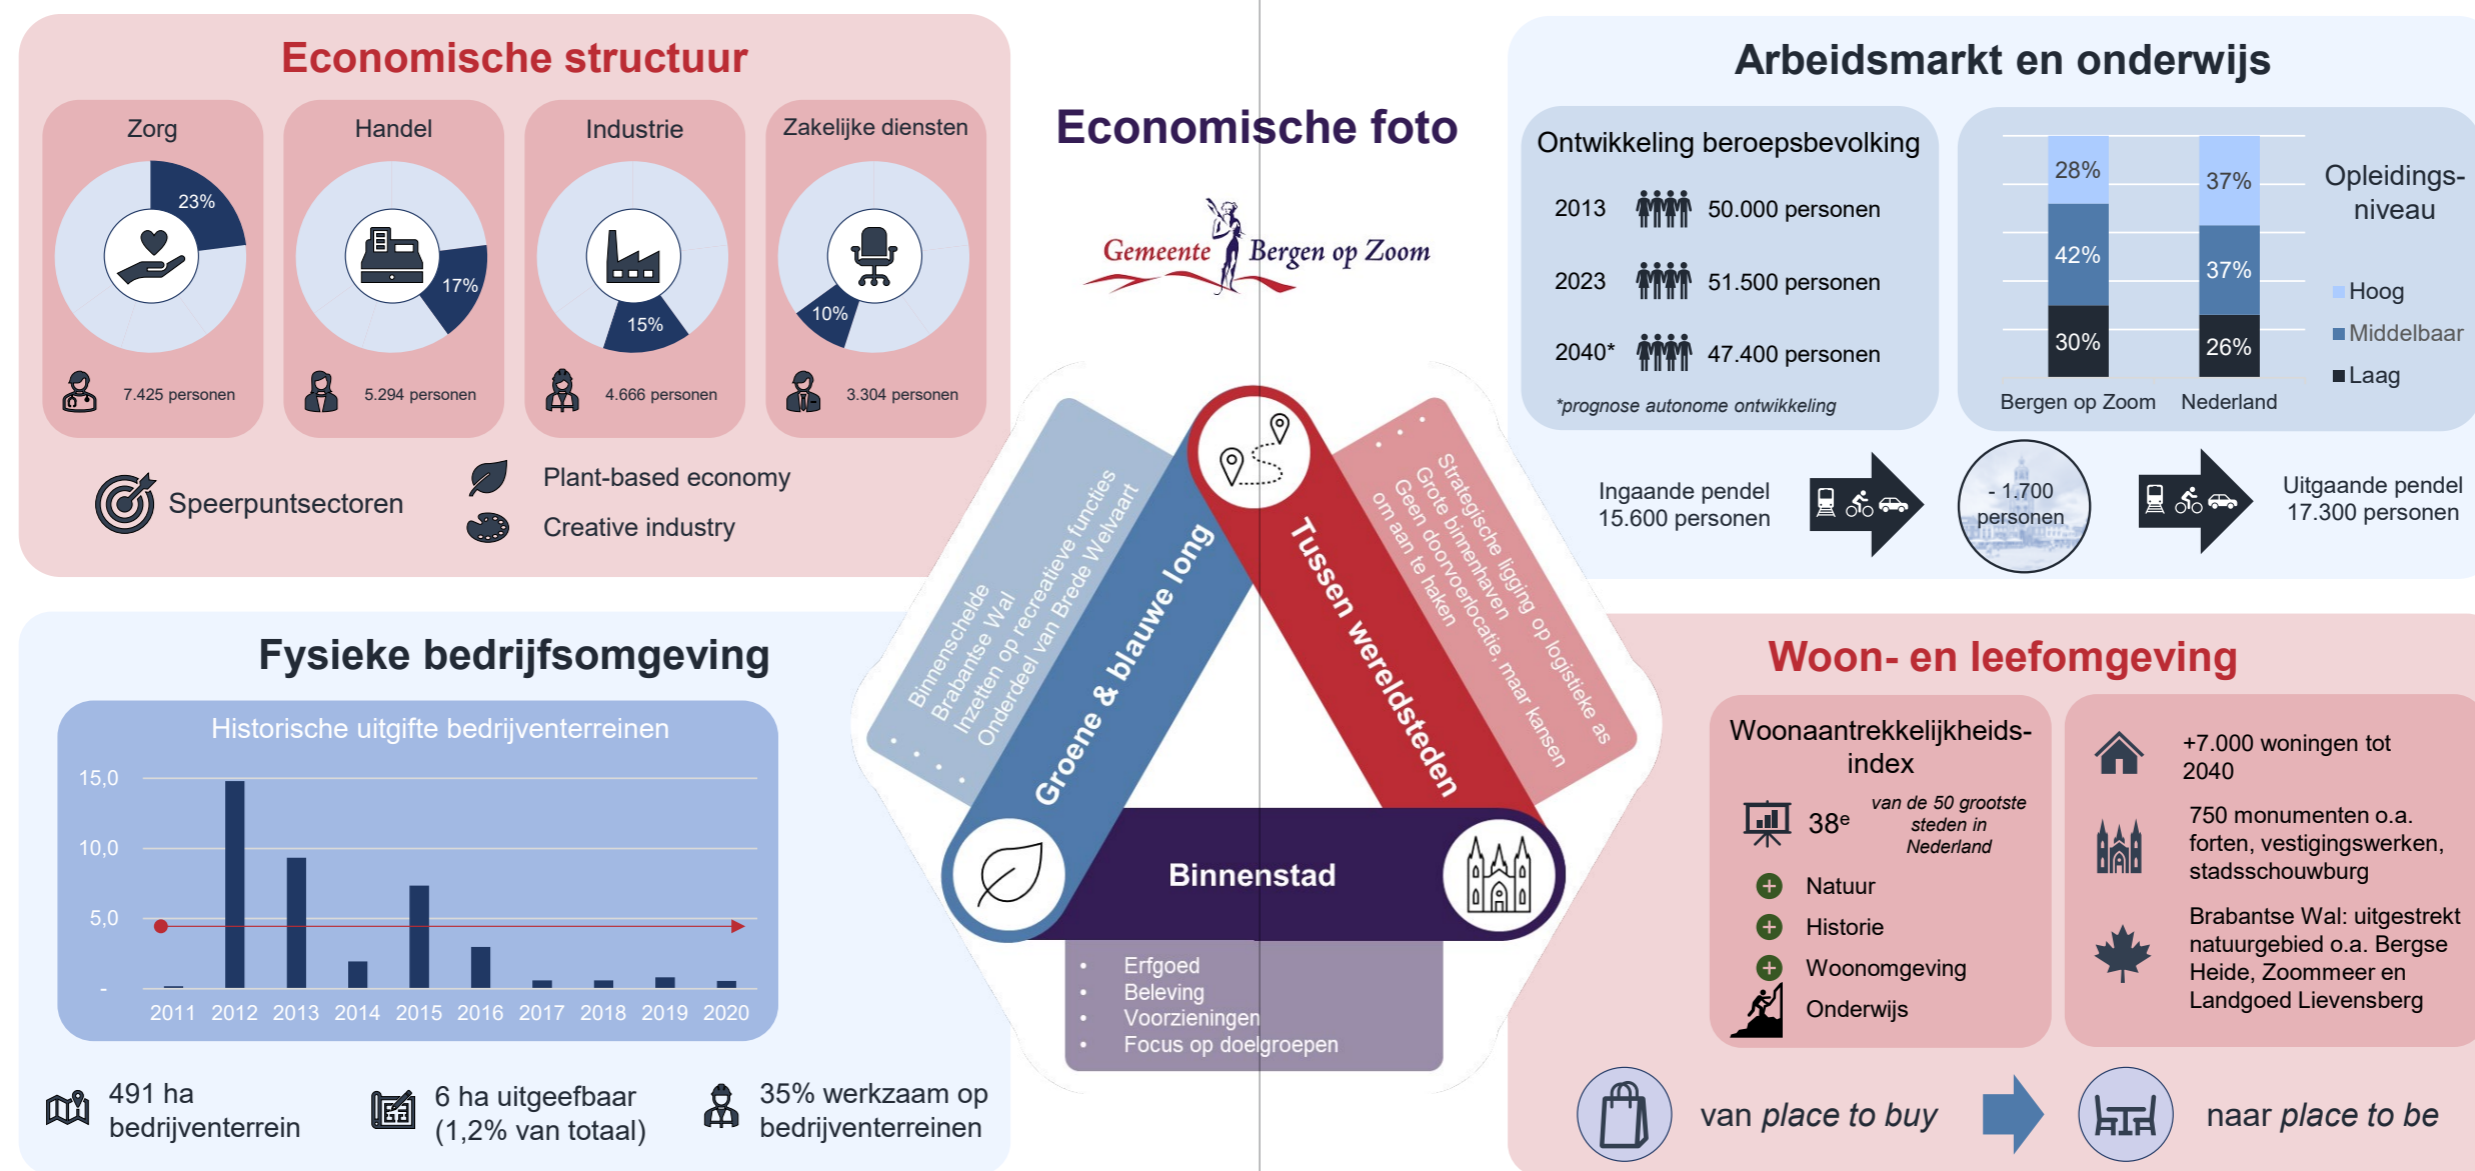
Economische structuur

Zorg
23%
7.425 personen

Handel
17%
5.294 personen

Industrie
15%
4.666 personen

Zakelijke diensten
10%
3.304 personen

Speerpuntsectoren
Plant-based economy
Creative industry

Economische foto

Gemeente Bergen op Zoom

Arbeidsmarkt en onderwijs

Ontwikkeling beroepsbevolking
2013 50.000 personen
2023 51.500 personen
2040* 47.400 personen
*prognose autonome ontwikkeling

| | Bergen op Zoom | Nederland |
|---|---|---|
| Hoog | 28% | 37% |
| Middelbaar | 42% | 37% |
| Laag | 30% | 26% |

Opleidings-niveau
Hoog
Middelbaar
Laag

Ingaande pendel 15.600 personen
- 1.700 personen
Uitgaande pendel 17.300 personen

Binnenschelde
Brabantse Wal
Inzetten op recreatieve functies
Onderdeel van Brede Welvaart

Groene & blauwe long

Tussen wereldsteden

Strategische ligging op logistieke as
Grote binnenhaven
Geen doorvoerlocatie, maar kansen om aan te haken

Binnenstad

Erfgoed
Beleving
Voorzieningen
Focus op doelgroepen

Fysieke bedrijfsomgeving

Historische uitgifte bedrijventerreinen
15,0
10,0
5,0
-
2011 2012 2013 2014 2015 2016 2017 2018 2019 2020

491 ha bedrijventerrein
6 ha uitgeefbaar (1,2% van totaal)
35% werkzaam op bedrijventerreinen

Woon- en leefomgeving

Woonaantrekkelijkheids-index
38$^e$ van de 50 grootste steden in Nederland
Natuur
Historie
Woonomgeving
Onderwijs

+7.000 woningen tot 2040
750 monumenten o.a. forten, vestigingswerken, stadsschouwburg
Brabantse Wal: uitgestrekt natuurgebied o.a. Bergse Heide, Zoommeer en Landgoed Lievensberg

van place to buy
naar place to be